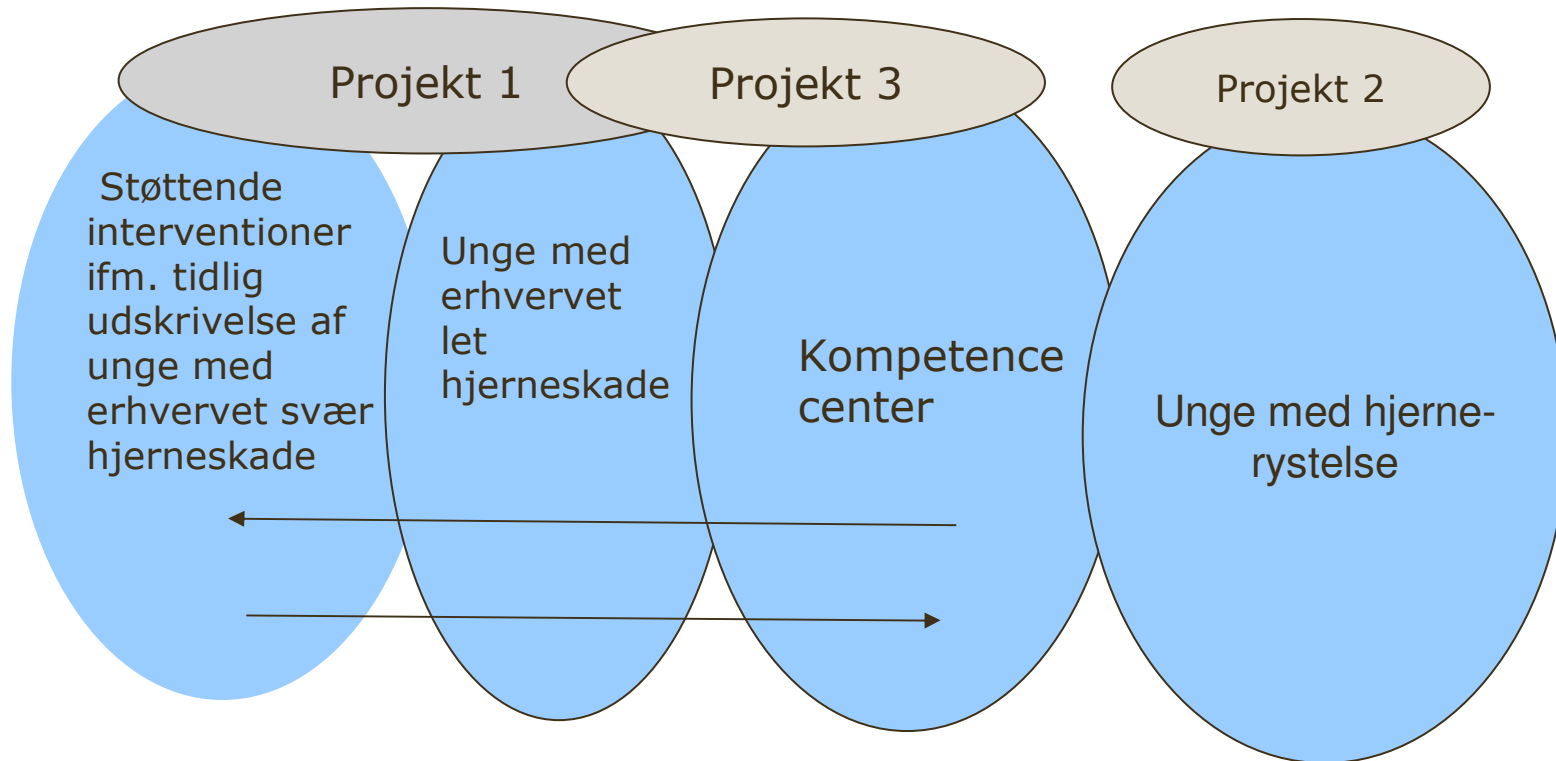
Projekt 1

Projekt 3

Projekt 2

Støttende interventioner ifm. tidlig udskrivelse af unge med erhvervet svær hjerneskade

Unge med erhvervet let hjerneskade

Kompetence center

Unge med hjerne-rystelse